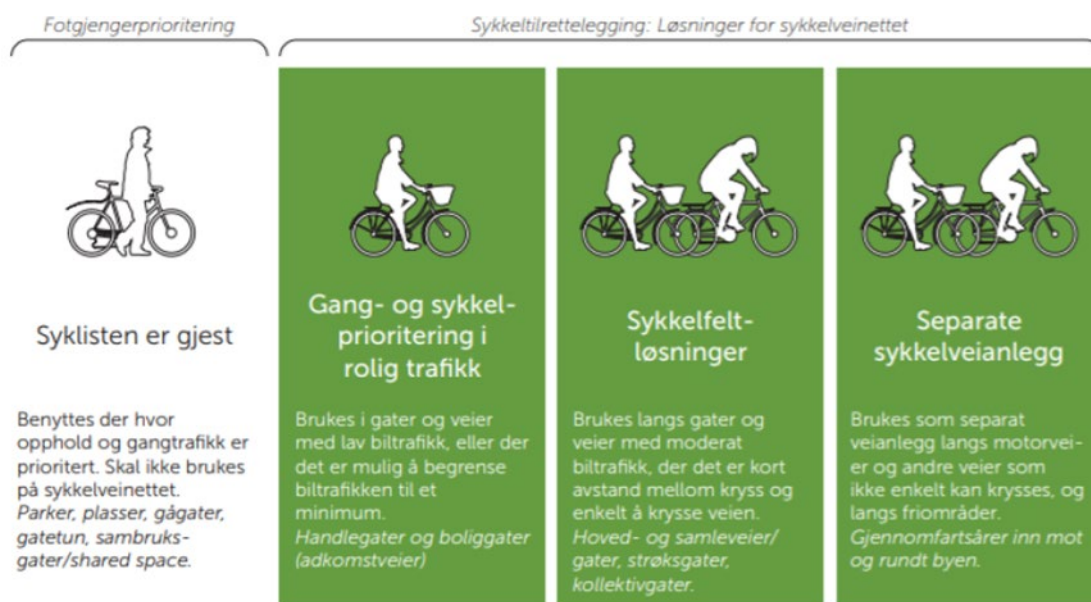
Fotgjengerprioritering

Sykkeltilrettelegging: Løsninger for sykkelveinettet

Syklisten er gjest

Benyttes der hvor opphold og gangtrafikk er prioritert. Skal ikke brukes på sykkelveinettet. Parker, plasser, gågater, gatetun, sambruksgater/shared space.

Gang- og sykkelprioritering i rolig trafikk

Brukes i gater og veier med lav biltrafikk, eller der det er mulig å begrense biltrafikken til et minimum. Handlegater og boliggater (adkomstveier)

Sykkelfeltløsninger

Brukes langs gater og veier med moderat biltrafikk, der det er kort avstand mellom kryss og enkelt å krysse veien. Hoved- og samleveier/gater, strøksgater, kollektivgater.

Separate sykkelveianlegg

Brukes som separat veianlegg langs motorveier og andre veier som ikke enkelt kan krysses, og langs friområder. Gjennomfartsårer inn mot og rundt byen.